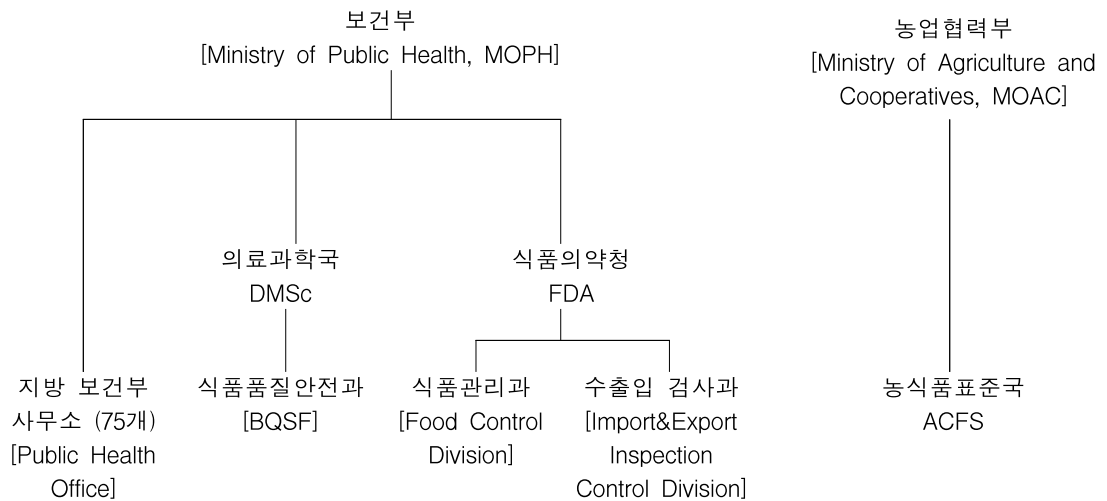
보건부
[Ministry of Public Health, MOPH]

농업협력부
[Ministry of Agriculture and Cooperatives, MOAC]

의료과학국
DMSc

식품의약청
FDA

지방 보건부 사무소 (75개)
[Public Health Office]

식품품질안전과
[BQSF]

식품관리과
[Food Control Division]

수출입 검사과
[Import&Export Inspection Control Division]

농식품표준국
ACFS